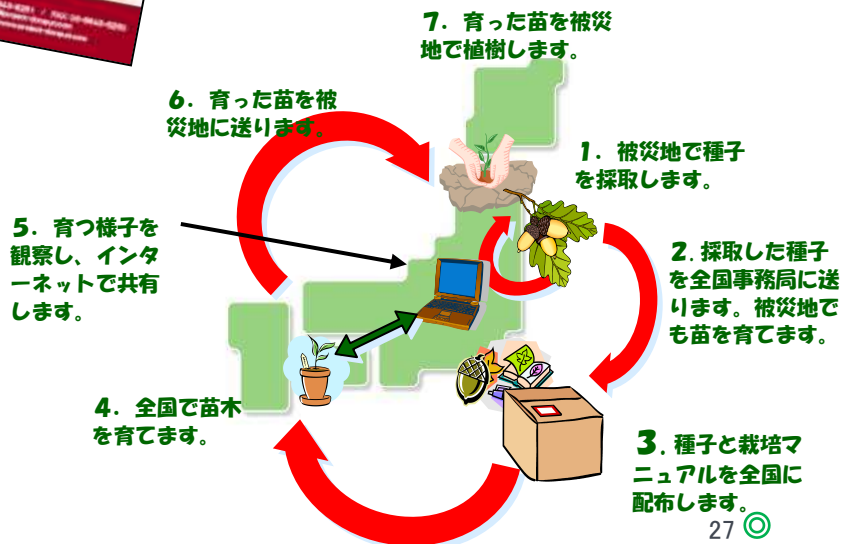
7．育った苗を被災地で植樹します。

6．育った苗を被災地に送ります。

1．被災地で種子を採取します。

5．育つ様子を観察し、インターネットで共有します。

2．採取した種子を全国事務局に送ります。被災地でも苗を育てます。

4．全国で苗木を育てます。

3．種子と栽培マニュアルを全国に配布します。

27